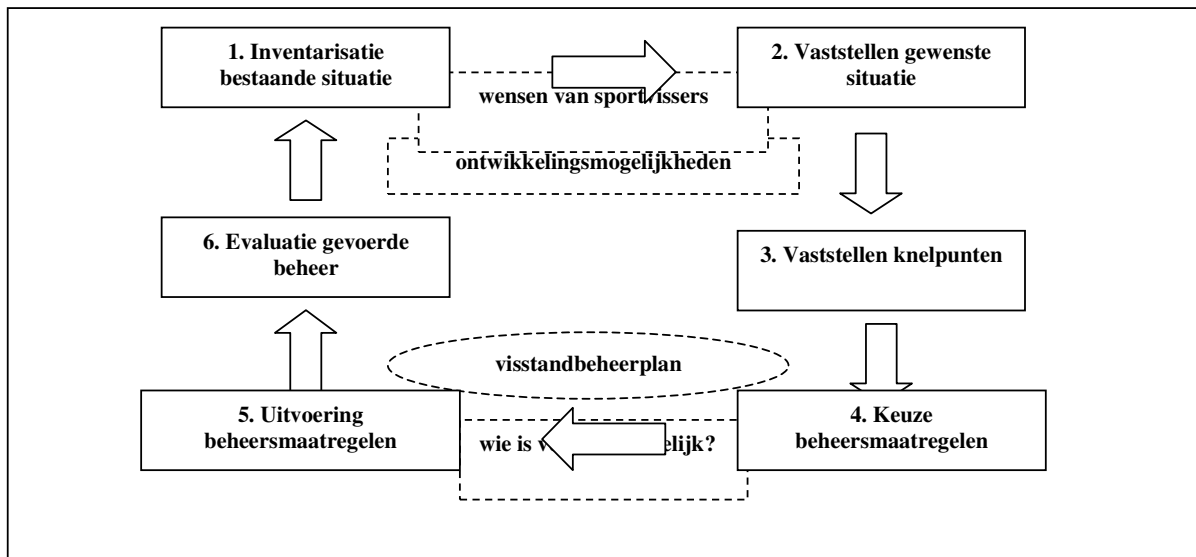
1. Inventarisatie bestaande situatie

2. Vaststellen gewenste situatie

wensen van sportvissers

ontwikkelingsmogelijkheden

3. Vaststellen knelpunten

6. Evaluatie gevoerde beheer

visstandbeheerplan

5. Uitvoering beheersmaatregelen

wie is v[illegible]elijk?

4. Keuze beheersmaatregelen